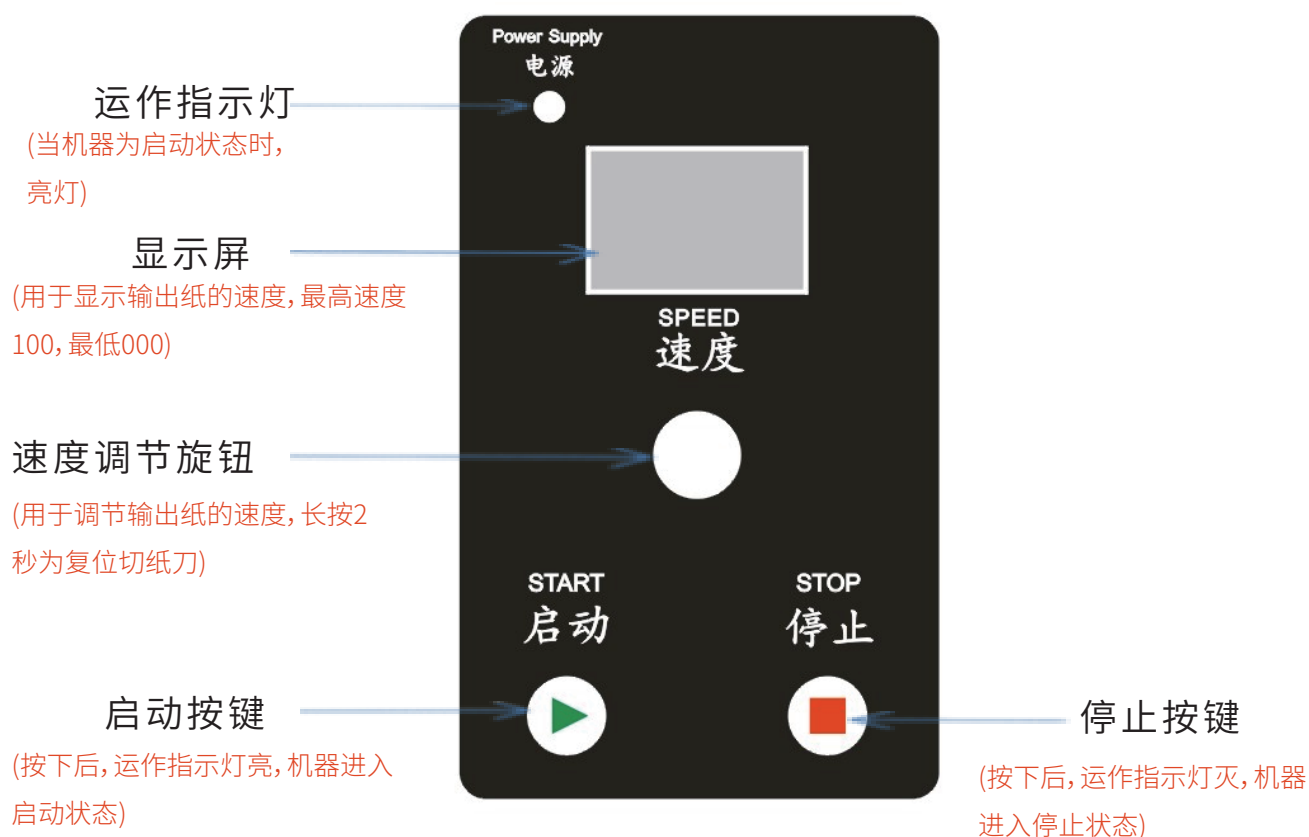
Power Supply
电源

运作指示灯
(当机器为启动状态时,亮灯)

显示屏
(用于显示输出纸的速度,最高速度100,最低000)

SPEED
速度

速度调节旋钮
(用于调节输出纸的速度,长按2秒为复位切纸刀)

START
启动

STOP
停止

启动按键
(按下后,运作指示灯亮,机器进入启动状态)

停止按键
(按下后,运作指示灯灭,机器进入停止状态)